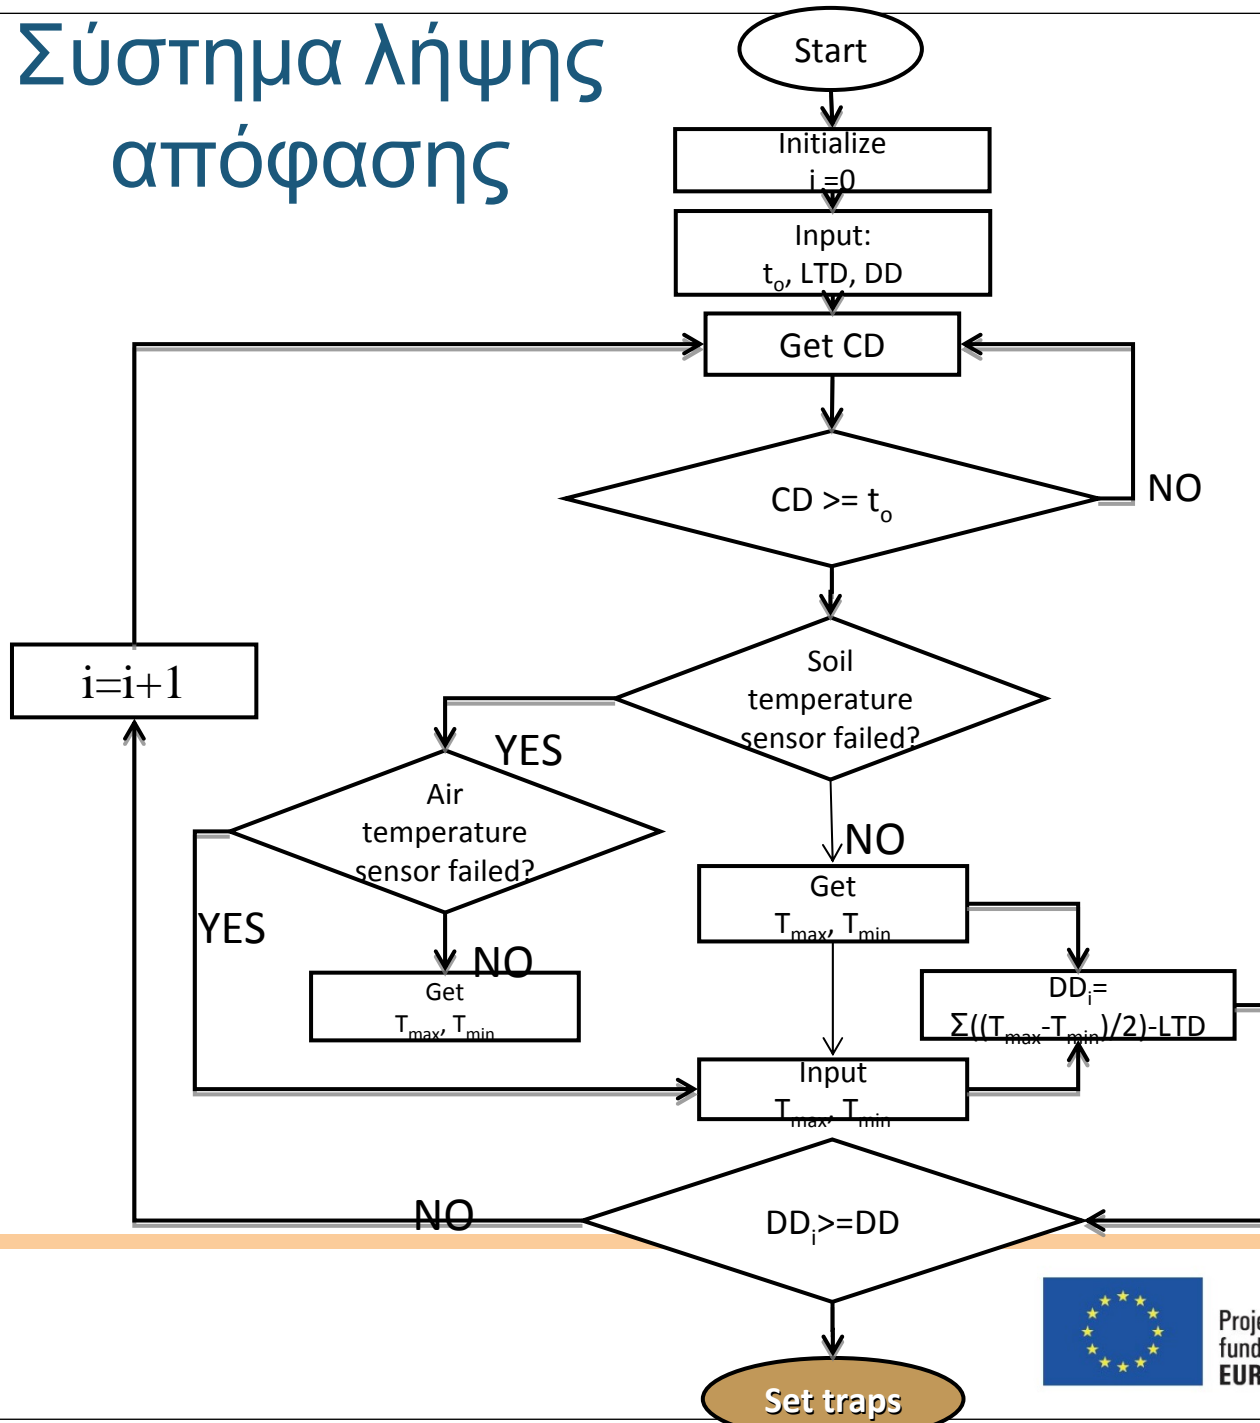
Σύστημα λήψης απόφασης

Start

Initialize
i =0

Input:
$t_o$, LTD, DD

Get CD

CD >= $t_o$

NO

i=i+1

Soil temperature sensor failed?

YES

Air temperature sensor failed?

NO

YES

NO

Get
$T_{max}$, $T_{min}$

Get
$T_{max}$, $T_{min}$

$DD_i$=
$\Sigma((T_{max}-T_{min})/2)$-LTD

Input
$T_{max}$, $T_{min}$

NO

$DD_i$>=DD

Set traps

Proj
fund
EUR